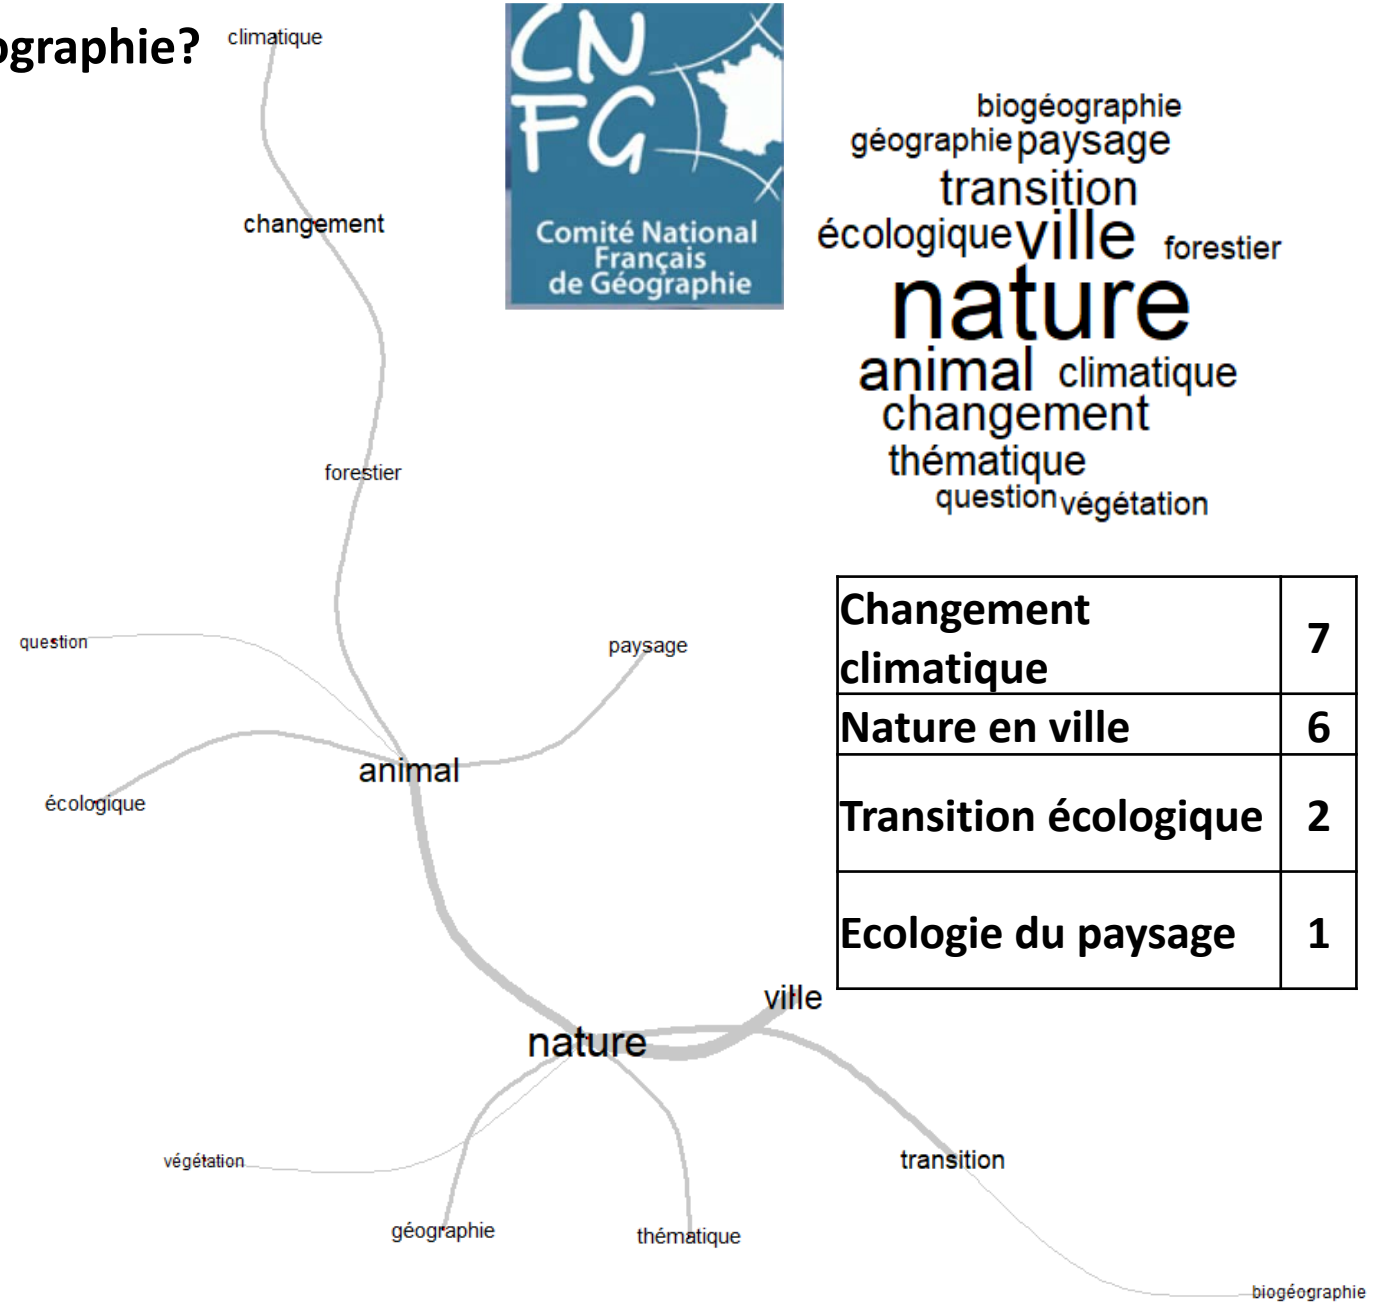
ographie?

climatique

changement

forestier

question

paysage

animal

écologique

ville

nature

végétation

transition

géographie

thématique

biogéographie

CNFG
Comité National Français de Géographie

biogéographie
géographie paysage
transition
écologique ville forestier
nature
animal climatique
changement
thématique
question végétation

| Changement climatique | 7 |
|---|---|
| Nature en ville | 6 |
| Transition écologique | 2 |
| Ecologie du paysage | 1 |